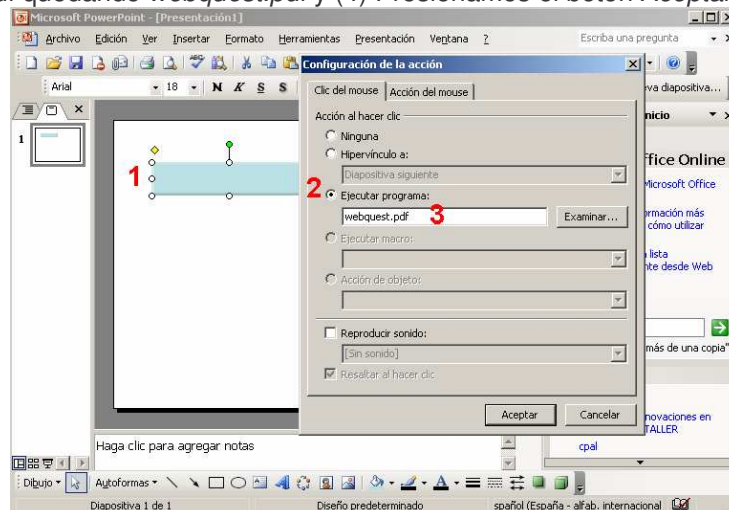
quedando webquest.pdf y (4) Presionamos el botón Aceptar

Microsoft PowerPoint - [Presentación1]

Archivo Edición Ver Insertar Formato Herramientas Presentación Ventana ?

Escriba una pregunta

Arial 18 N K S S

va diapositiva...

Configuración de la acción

Clic del mouse Acción del mouse

Acción al hacer clic

Ninguna

Hipervínculo a:

Diapositiva siguiente

2 Ejecutar programa:

webquest.pdf 3

Examinar...

Ejecutar macro:

Acción de objeto:

Reproducir sonido:

[Sin sonido]

Resaltar al hacer clic

Aceptar Cancelar

1

nicio

ffice Online

Microsoft Office

rmación más
cómo utilizar

lista
nte desde Web

más de una copia"

novaciones en
TALLER

cpal

Haga clic para agregar notas

Dibujo Autoformas

Diapositiva 1 de 1 Diseño predeterminado spañol (España - alfab. internacional